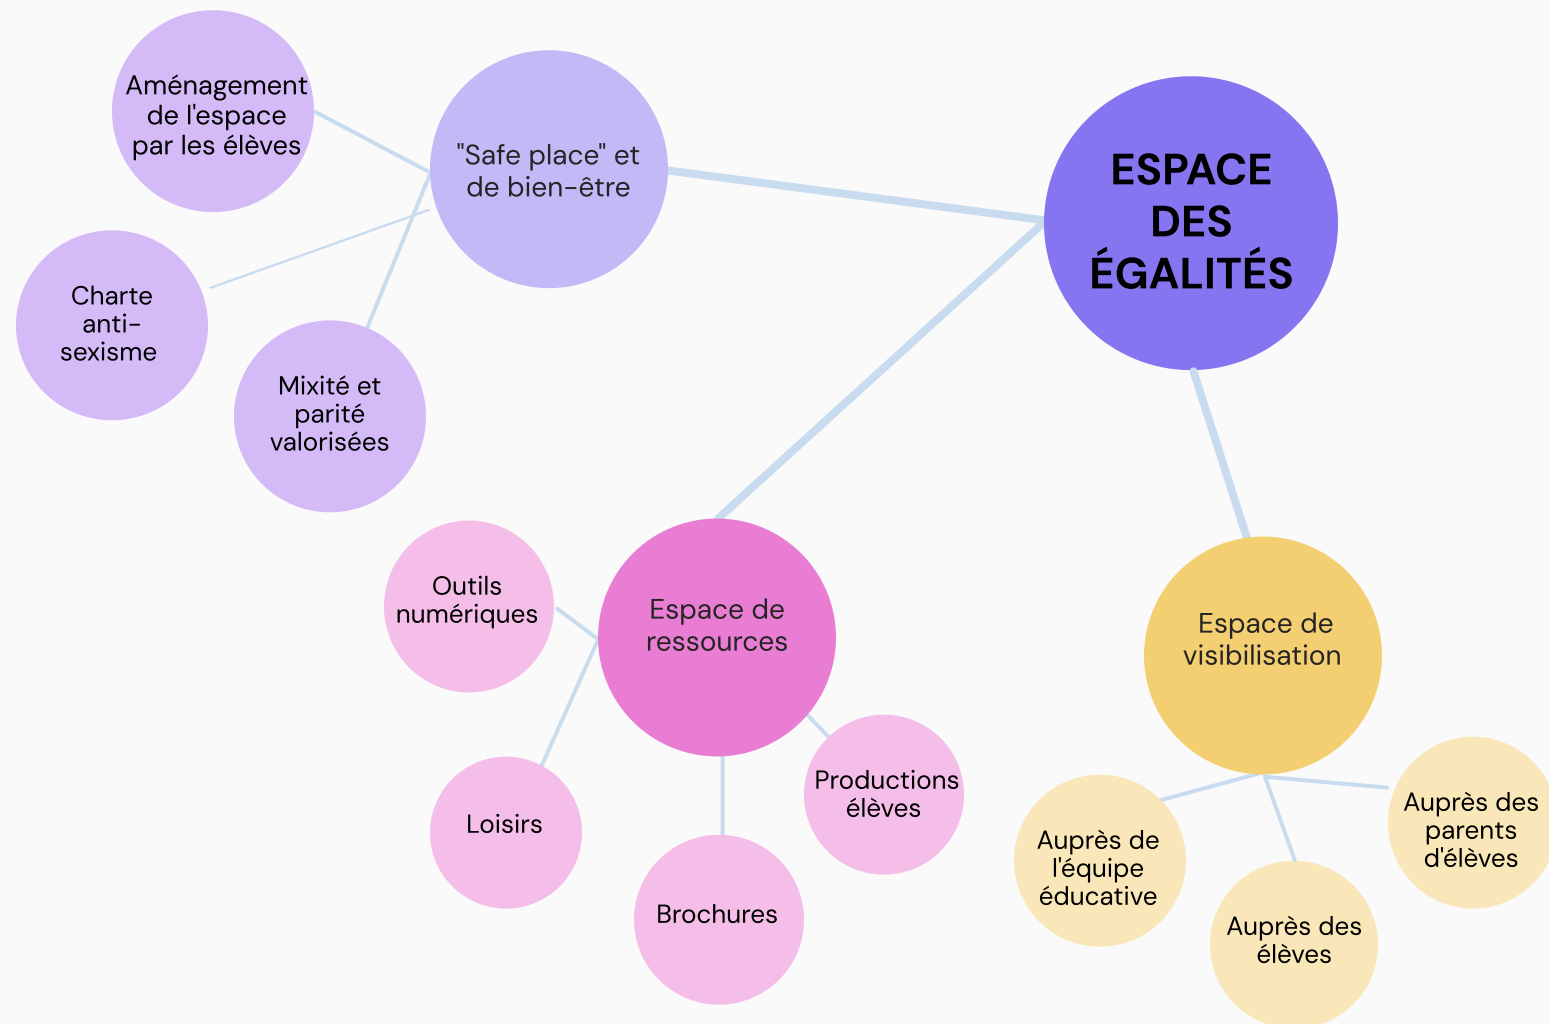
ESPACE DES ÉGALITÉS

"Safe place" et de bien-être

Aménagement de l'espace par les élèves

Charte anti-sexisme

Mixité et parité valorisées

Espace de ressources

Outils numériques

Loisirs

Brochures

Productions élèves

Espace de visibilisation

Auprès de l'équipe éducative

Auprès des élèves

Auprès des parents d'élèves